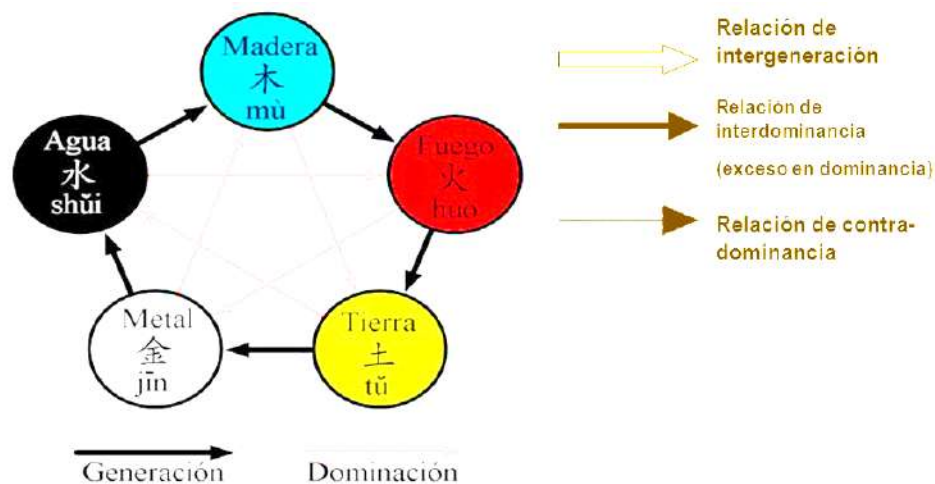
Madera
木
mù

Fuego
火
huǒ

Tierra
土
tǔ

Metal
金
jīn

Agua
水
shǔi

Generación

Dominación

Relación de intergeneración

Relación de interdominancia

(exceso en dominancia)

Relación de contra-dominancia